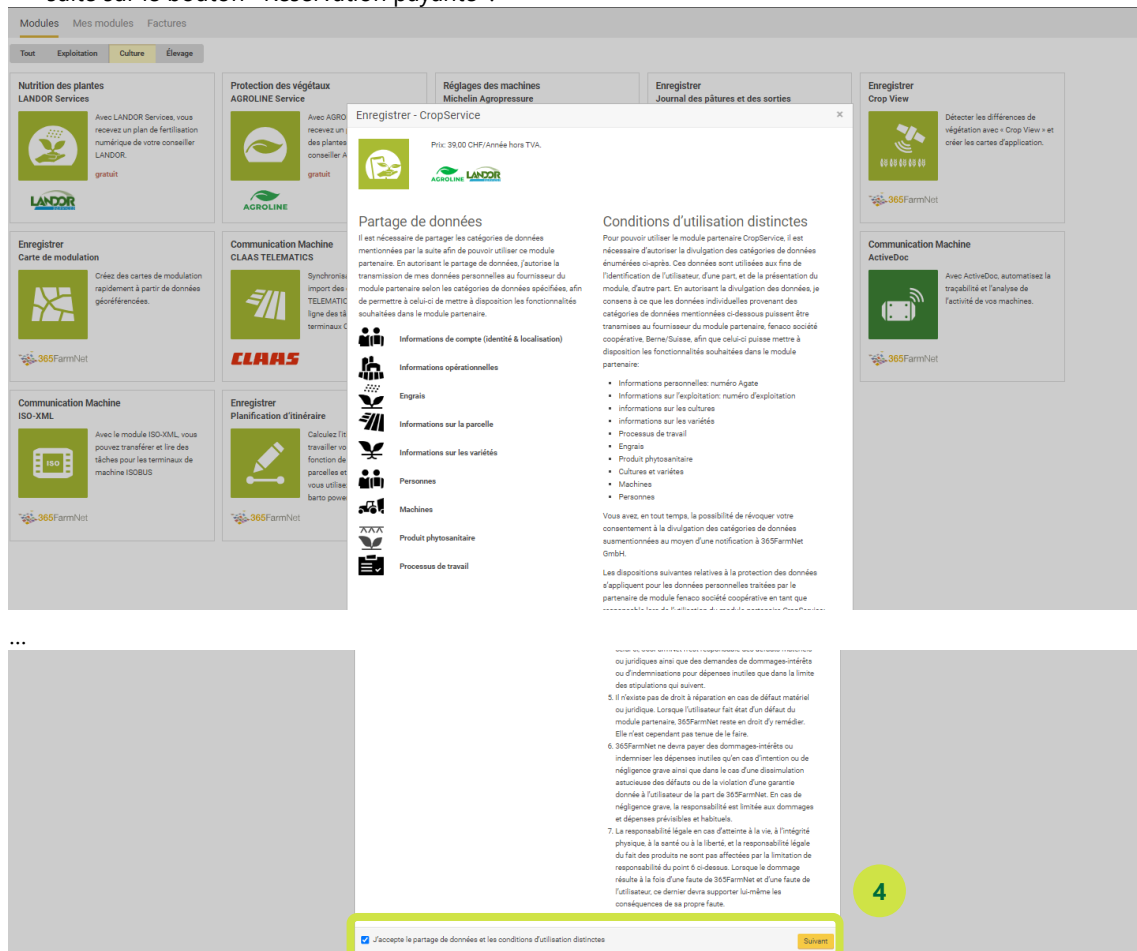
Modules Mes modules Factures

Tout Exploitation Culture Élevage

Nutrition des plantes
LANDOR Services
Avec LANDOR Services, vous recevez un plan de fertilisation numérique de votre conseiller LANDOR.
gratuit
LANDOR

Protection des végétaux
AGROLINE Service
Avec AGRO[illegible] recevez un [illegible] des plantes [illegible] conseiller A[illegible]
gratuit
AGROLINE

Réglages des machines
Michelin Agropressure

Enregistrer
Journal des pâtures et des sorties

Enregistrer
Crop View
Détecter les différences de végétation avec « Crop View » et créer les cartes d'application.
365FarmNet

Enregistrer
Carte de modulation
Créez des cartes de modulation rapidement à partir de données géoréférencées.
365FarmNet

Communication Machine
CLAAS TELEMATICS
Synchronis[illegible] import des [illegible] TELEMATIC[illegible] ligne des tâ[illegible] terminaux C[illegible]
CLAAS

Communication Machine
ActiveDoc
Avec ActiveDoc, automatisez la traçabilité et l'analyse de l'activité de vos machines.
365FarmNet

Communication Machine
ISO-XML
Avec le module ISO-XML, vous pouvez transférer et lire des tâches pour les terminaux de machine ISOBUS
ISO
365FarmNet

Enregistrer
Planification d'itinéraire
Calculez l'it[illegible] travailler vo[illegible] fonction de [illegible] parcelles et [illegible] vous utilise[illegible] barto powe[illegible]
365FarmNet

Enregistrer - CropService ×

Prix: 39,00 CHF/Année hors TVA.
AGROLINE LANDOR

Partage de données
Il est nécessaire de partager les catégories de données mentionnées par la suite afin de pouvoir utiliser ce module partenaire. En autorisant le partage de données, j'autorise la transmission de mes données personnelles au fournisseur du module partenaire selon les catégories de données spécifiées, afin de permettre à celui-ci de mettre à disposition les fonctionnalités souhaitées dans le module partenaire.

Informations de compte (identité & localisation)
Informations opérationnelles
Engrais
Informations sur la parcelle
Informations sur les variétés
Personnes
Machines
Produit phytosanitaire
Processus de travail

Conditions d'utilisation distinctes
Pour pouvoir utiliser le module partenaire CropService, il est nécessaire d'autoriser la divulgation des catégories de données énumérées ci-après. Ces données sont utilisées aux fins de l'identification de l'utilisateur, d'une part, et de la présentation du module, d'autre part. En autorisant la divulgation des données, je consens à ce que les données individuelles provenant des catégories de données mentionnées ci-dessous puissent être transmises au fournisseur du module partenaire, fenaco société coopérative, Berne/Suisse, afin que celui-ci puisse mettre à disposition les fonctionnalités souhaitées dans le module partenaire:

• Informations personnelles: numéro Agate
• Informations sur l'exploitation: numéro d'exploitation
• informations sur les cultures
• informations sur les variétés
• Processus de travail
• Engrais
• Produit phytosanitaire
• Cultures et variétés
• Machines
• Personnes

Vous avez, en tout temps, la possibilité de révoquer votre consentement à la divulgation des catégories de données susmentionnées au moyen d'une notification à 365FarmNet GmbH.

Les dispositions suivantes relatives à la protection des données s'appliquent pour les données personnelles traitées par le partenaire de module fenaco société coopérative en tant que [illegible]

...

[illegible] ou juridiques ainsi que des demandes de dommages-intérêts ou d'indemnisations pour dépenses inutiles que dans la limite des stipulations qui suivent.
5. Il n'existe pas de droit à réparation en cas de défaut matériel ou juridique. Lorsque l'utilisateur fait état d'un défaut du module partenaire, 365FarmNet reste en droit d'y remédier. Elle n'est cependant pas tenue de le faire.
6. 365FarmNet ne devra payer des dommages-intérêts ou indemniser les dépenses inutiles qu'en cas d'intention ou de négligence grave ainsi que dans le cas d'une dissimulation astucieuse des défauts ou de la violation d'une garantie donnée à l'utilisateur de la part de 365FarmNet. En cas de négligence grave, la responsabilité est limitée aux dommages et dépenses prévisibles et habituels.
7. La responsabilité légale en cas d'atteinte à la vie, à l'intégrité physique, à la santé ou à la liberté, et la responsabilité légale du fait des produits ne sont pas affectées par la limitation de responsabilité du point 6 ci-dessus. Lorsque le dommage résulte à la fois d'une faute de 365FarmNet et d'une faute de l'utilisateur, ce dernier devra supporter lui-même les conséquences de sa propre faute.

4

J'accepte le partage de données et les conditions d'utilisation distinctes
Suivant